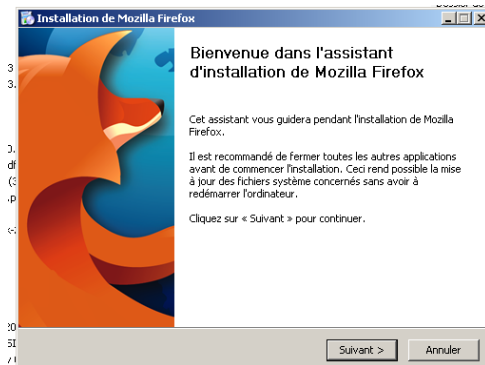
Installation de Mozilla Firefox

Bienvenue dans l'assistant d'installation de Mozilla Firefox

Cet assistant vous guidera pendant l'installation de Mozilla Firefox.

Il est recommandé de fermer toutes les autres applications avant de commencer l'installation. Ceci rend possible la mise à jour des fichiers système concernés sans avoir à redémarrer l'ordinateur.

Cliquez sur « Suivant » pour continuer.

Suivant >
Annuler